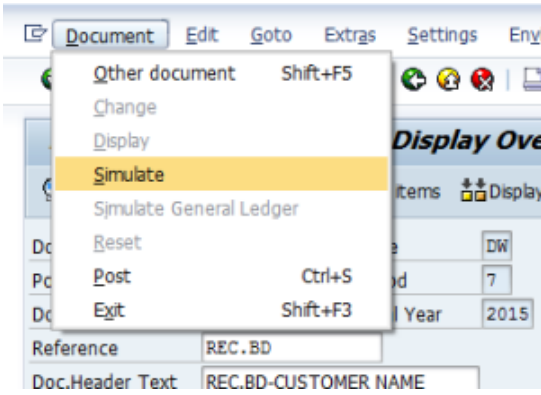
Document Edit Goto Extras Settings Env

Other document Shift+F5
Change
Display
Simulate
Simulate General Ledger
Reset
Post Ctrl+S
Exit Shift+F3

Display Ove
items Display
Doc e DW
Po od 7
Do l Year 2015
Reference REC.BD
Doc.Header Text REC.BD-CUSTOMER NAME